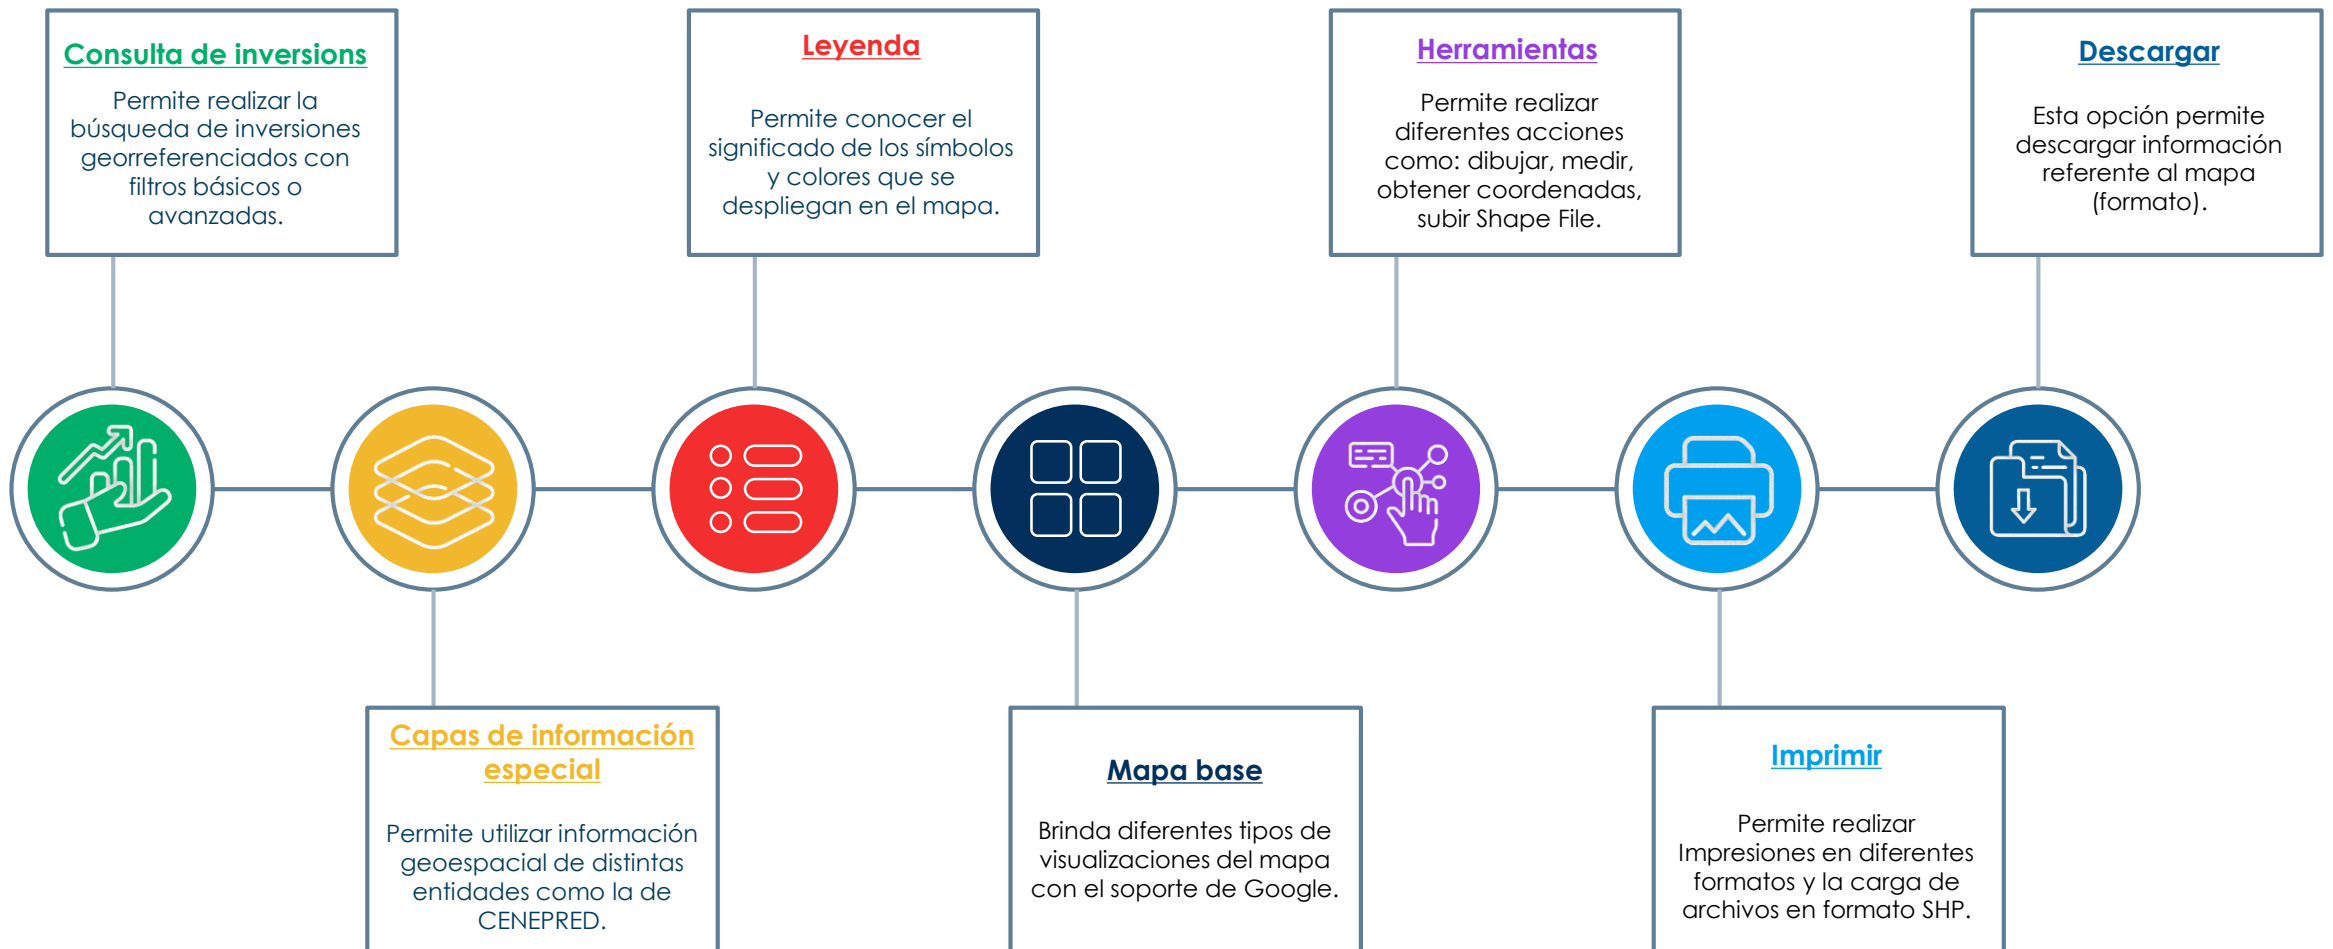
Consulta de inversions

Permite realizar la búsqueda de inversiones georreferenciados con filtros básicos o avanzadas.

Leyenda

Permite conocer el significado de los símbolos y colores que se despliegan en el mapa.

Herramientas

Permite realizar diferentes acciones como: dibujar, medir, obtener coordenadas, subir Shape File.

Descargar

Esta opción permite descargar información referente al mapa (formato).

Capas de información especial

Permite utilizar información geoespacial de distintas entidades como la de CENEPRED.

Mapa base

Brinda diferentes tipos de visualizaciones del mapa con el soporte de Google.

Imprimir

Permite realizar Impresiones en diferentes formatos y la carga de archivos en formato SHP.